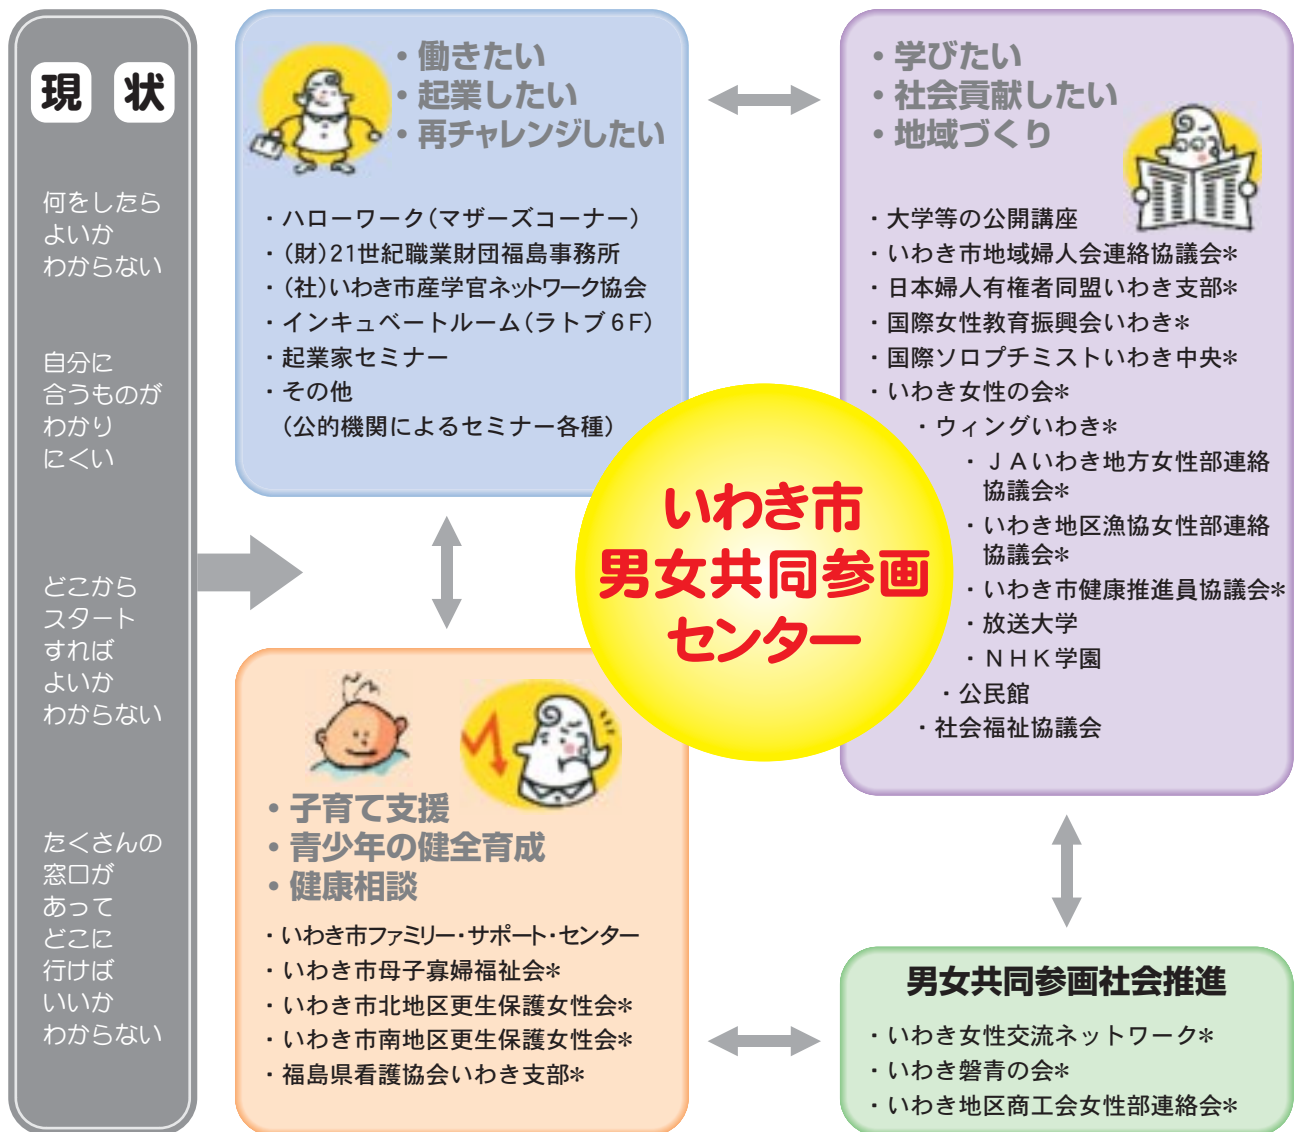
現 状

何をしたらよいかわからない

自分に合うものがわかりにくい

どこからスタートすればよいかわからない

たくさんの窓口があってどこに行けばいいかわからない

・働きたい
・起業したい
・再チャレンジしたい

・ハローワーク（マザーズコーナー）
・（財）21世紀職業財団福島事務所
・（社）いわき市産学官ネットワーク協会
・インキュベートルーム（ラトブ６Ｆ）
・起業家セミナー
・その他
（公的機関によるセミナー各種）

・学びたい
・社会貢献したい
・地域づくり

・大学等の公開講座
・いわき市地域婦人会連絡協議会＊
・日本婦人有権者同盟いわき支部＊
・国際女性教育振興会いわき＊
・国際ソロプチミストいわき中央＊
・いわき女性の会＊
・ウィングいわき＊
・ＪＡいわき地方女性部連絡協議会＊
・いわき地区漁協女性部連絡協議会＊
・いわき市健康推進員協議会＊
・放送大学
・ＮＨＫ学園
・公民館
・社会福祉協議会

いわき市男女共同参画センター

・子育て支援
・青少年の健全育成
・健康相談

・いわき市ファミリー・サポート・センター
・いわき市母子寡婦福祉会＊
・いわき市北地区更生保護女性会＊
・いわき市南地区更生保護女性会＊
・福島県看護協会いわき支部＊

男女共同参画社会推進

・いわき女性交流ネットワーク＊
・いわき磐青の会＊
・いわき地区商工会女性部連絡会＊